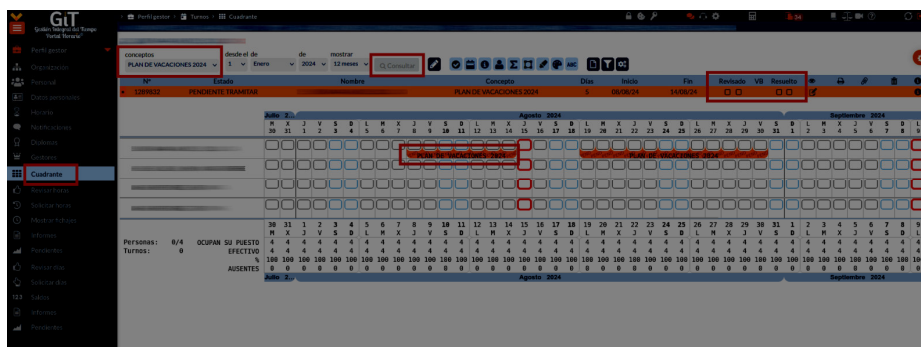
GiT
Gestión Integral del Tiempo "Portal Horario"

Perfil gestor > Turnos > Cuadrante

Perfil gestor
Organización
Personal
Datos personales
Horario
Notificaciones
Cuadrante
Solicitar turnos
Mostrar fichajes
Informes
Pendientes
Solicitudes
Saldos
Informes
Pendientes

conceptos
PLAN DE VACACIONES 2024
desde el de
1 Enero
de
2024
mostrar
12 meses
Consultar

| Nº | Estado | Nombre | Concepto | Días | Inicio | Fin | Revisado | VB | Resuelto |
|---|---|---|---|---|---|---|---|---|---|
| 1289932 | PENDIENTE TRAMITAR | | PLAN DE VACACIONES 2024 | 5 | 08/08/24 | 14/08/24 | | | |

Julio 2 | Agosto 2024 | Septiembre 2024

M X J V S D L M X J V S D L M X J V S D L M X J V S D L M X J V S D L M X J V S D L M X J V S D L M
30 31 1 2 3 4 5 6 7 8 9 10 11 12 13 14 15 16 17 18 19 20 21 22 23 24 25 26 27 28 29 30 31 1 2 3 4 5 6 7 8 9

PLAN DE VACACIONES 2024
PLAN DE VACACIONES 2024

Personas: 0/4 OCUPAN SU PUESTO
Turnos: 0 EFECTIVO
%
AUSENTES

30 31 1 2 3 4 5 6 7 8 9 10 11 12 13 14 15 16 17 18 19 20 21 22 23 24 25 26 27 28 29 30 31 1 2 3 4 5 6 7 8 9
M X J V S D L M X J V S D L M X J V S D L M X J V S D L M X J V S D L M X J V S D L M
4 4 4 4 4 4 4 4 4 4 4 4 4 4 4 4 4 4 4 4 4 4 4 4 4 4 4 4 4 4 4 4 4 4 4 4 4 4 4 4 4 4
4 4 4 4 4 4 4 4 4 4 4 4 4 4 4 4 4 4 4 4 4 4 4 4 4 4 4 4 4 4 4 4 4 4 4 4 4 4 4 4 4 4
100 100 100 100 100 100 100 100 100 100 100 100 100 100 100 100 100 100 100 100 100 100 100 100 100 100 100 100 100 100 100 100 100 100 100 100 100 100 100 100 100 100
0 0 0 0 0 0 0 0 0 0 0 0 0 0 0 0 0 0 0 0 0 0 0 0 0 0 0 0 0 0 0 0 0 0 0 0 0 0 0 0 0 0
Julio 2 | Agosto 2024 | Septiembre 2024